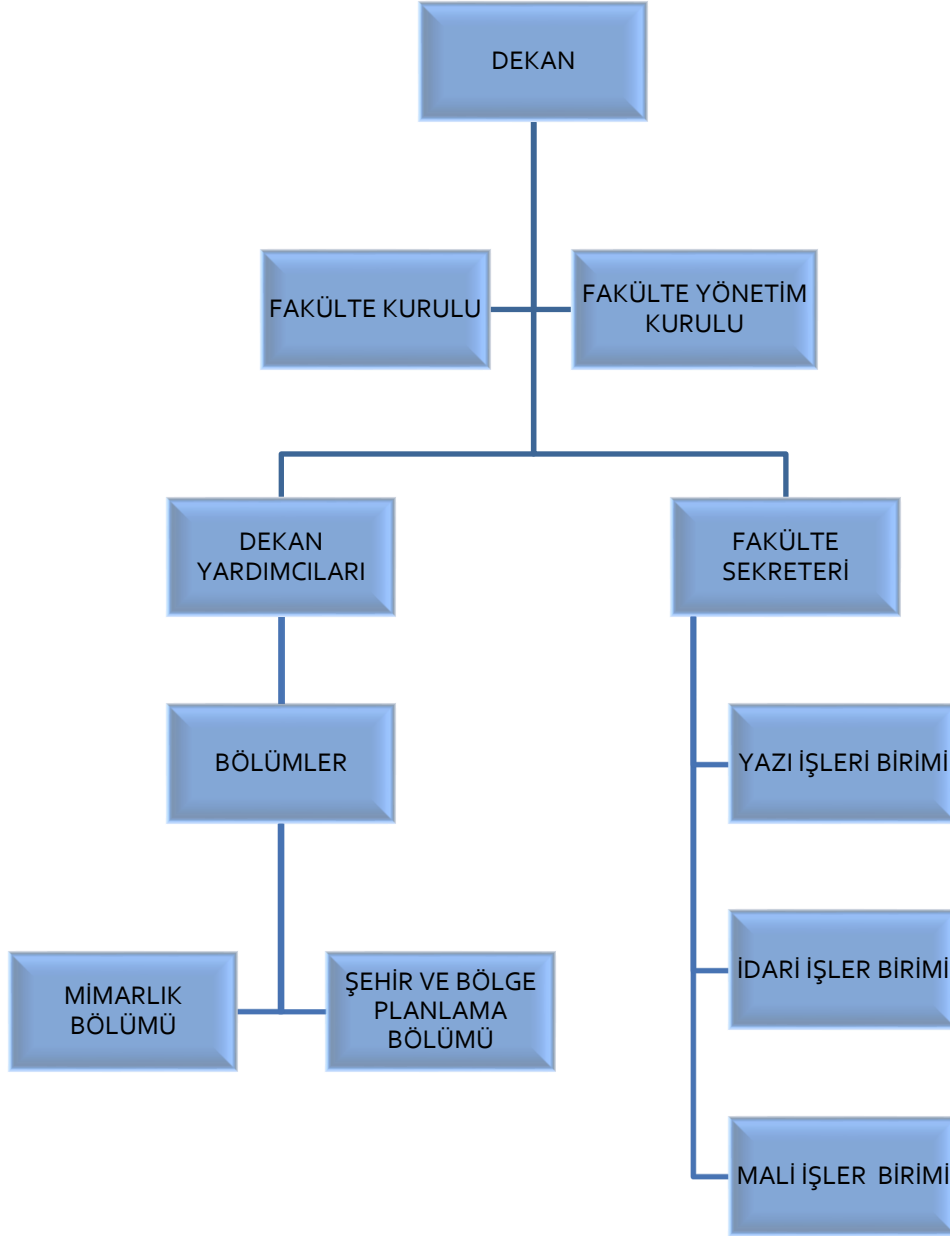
DEKAN

FAKÜLTE KURULU

FAKÜLTE YÖNETİM KURULU

DEKAN YARDIMCILARI

FAKÜLTE SEKRETERİ

BÖLÜMLER

YAZI İŞLERİ BİRİMİ

MİMARLIK BÖLÜMÜ

ŞEHİR VE BÖLGE PLANLAMA BÖLÜMÜ

İDARİ İŞLER BİRİMİ

MALİ İŞLER BİRİMİ